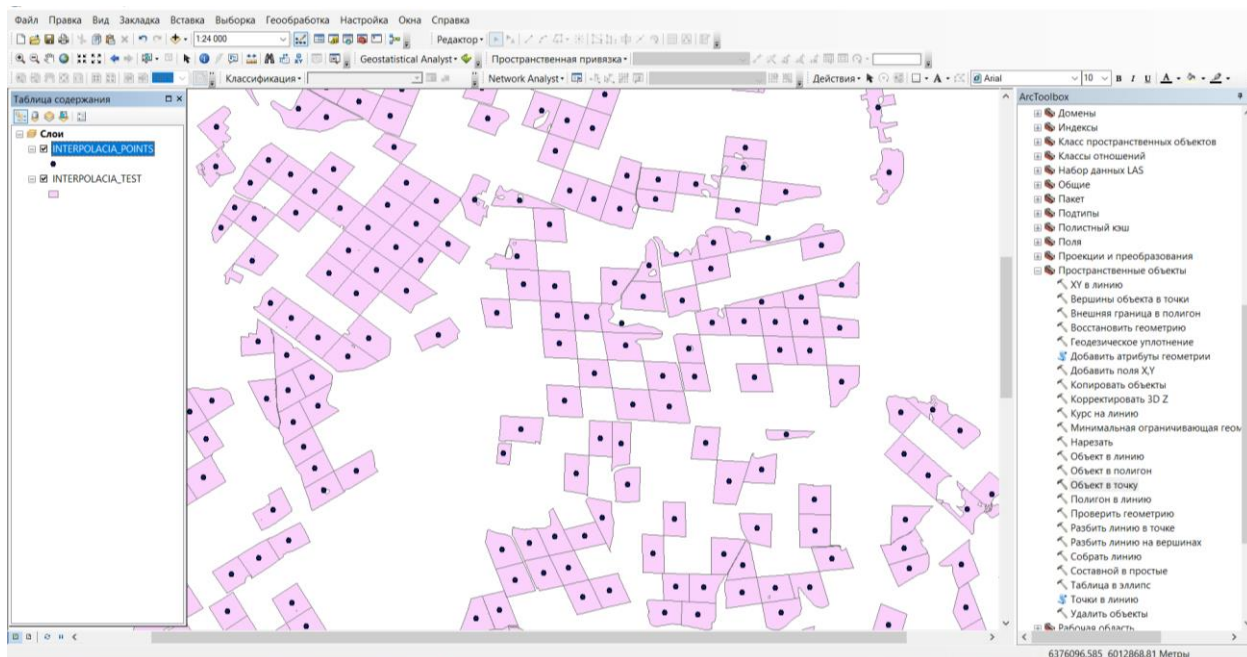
Файл Правка Вид Закладка Вставка Выборка Геообработка Настройка Окна Справка

1:24 000

Редактор·

Geostatistical Analyst·

Пространственная привязка·

Классификация·

Network Analyst·

Действия·

Arial

10

B I U A

Таблица содержания

Слои

INTERPOLACIA_POINTS

INTERPOLACIA_TEST

ArcToolbox

Домены
Индексы
Класс пространственных объектов
Классы отношений
Набор данных LAS
Общие
Пакет
Подтипы
Полистный кэш
Поля
Проекции и преобразования
Пространственные объекты
XY в линию
Вершины объекта в точки
Внешняя граница в полигон
Восстановить геометрию
Геодезическое уплотнение
Добавить атрибуты геометрии
Добавить поля X,Y
Копировать объекты
Корректировать 3D Z
Курс на линию
Минимальная ограничивающая геом
Нарезать
Объект в линию
Объект в полигон
Объект в точку
Полигон в линию
Проверить геометрию
Разбить линию в точке
Разбить линию на вершинах
Собрать линию
Составной в простые
Таблица в эллипс
Точки в линию
Удалить объекты
Рабочая область

6376096.585 6012868.81 Метры